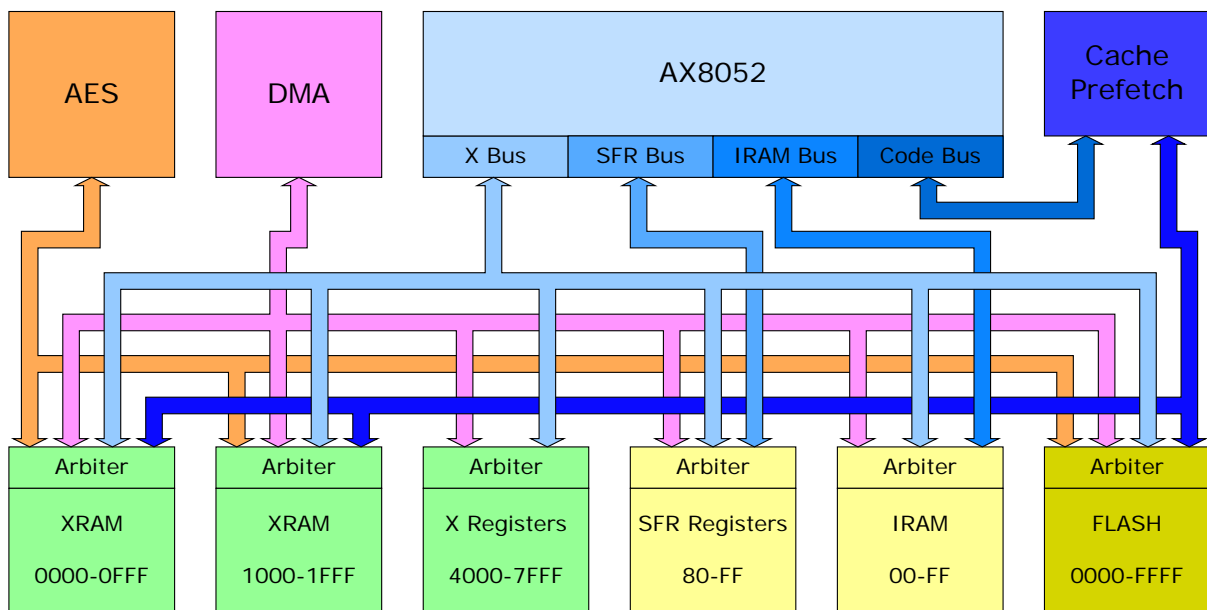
AES

DMA

AX8052

X Bus | SFR Bus | IRAM Bus | Code Bus

Cache Prefetch

Arbiter
XRAM
0000-0FFF

Arbiter
XRAM
1000-1FFF

Arbiter
X Registers
4000-7FFF

Arbiter
SFR Registers
80-FF

Arbiter
IRAM
00-FF

Arbiter
FLASH
0000-FFFF